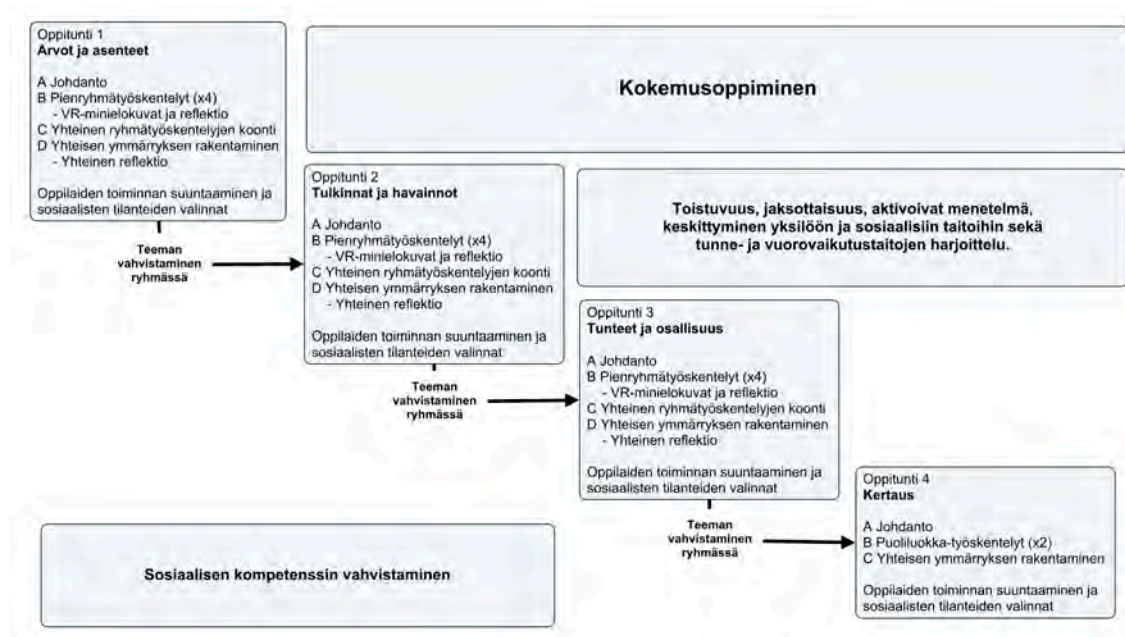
Oppitunti 1
**Arvot ja asenteet**

A Johdanto
B Pienryhmätyöskentelyt (x4)
- VR-minielokuvat ja reflektio
C Yhteinen ryhmätyöskentelyjen koonti
D Yhteisen ymmärryksen rakentaminen
- Yhteinen reflektio

Oppilaiden toiminnan suuntaaminen ja sosiaalisten tilanteiden valinnat

Kokemusoppiminen

Teeman vahvistaminen ryhmässä

Oppitunti 2
**Tulkinnat ja havainnot**

A Johdanto
B Pienryhmätyöskentelyt (x4)
- VR-minielokuvat ja reflektio
C Yhteinen ryhmätyöskentelyjen koonti
D Yhteisen ymmärryksen rakentaminen
- Yhteinen reflektio

Oppilaiden toiminnan suuntaaminen ja sosiaalisten tilanteiden valinnat

Toistuvuus, jaksottaisuus, aktivoivat menetelmä, keskittyminen yksilöön ja sosiaalisiin taitoihin sekä tunne- ja vuorovaikutustaitojen harjoittelu.

Teeman vahvistaminen ryhmässä

Oppitunti 3
**Tunteet ja osallisuus**

A Johdanto
B Pienryhmätyöskentelyt (x4)
- VR-minielokuvat ja reflektio
C Yhteinen ryhmätyöskentelyjen koonti
D Yhteisen ymmärryksen rakentaminen
- Yhteinen reflektio

Oppilaiden toiminnan suuntaaminen ja sosiaalisten tilanteiden valinnat

Teeman vahvistaminen ryhmässä

Oppitunti 4
**Kertaus**

A Johdanto
B Puoliluokka-työskentelyt (x2)
C Yhteisen ymmärryksen rakentaminen

Oppilaiden toiminnan suuntaaminen ja sosiaalisten tilanteiden valinnat

Sosiaalisen kompetenssin vahvistaminen